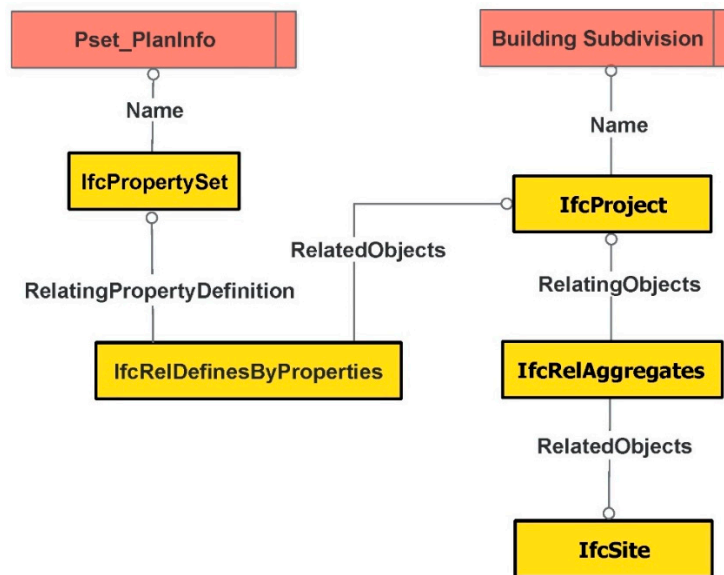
Pset_PlanInfo

Name

IfcPropertySet

RelatingPropertyDefinition

IfcRelDefinesByProperties

RelatedObjects

Building Subdivision

Name

IfcProject

RelatingObjects

IfcRelAggregates

RelatedObjects

IfcSite